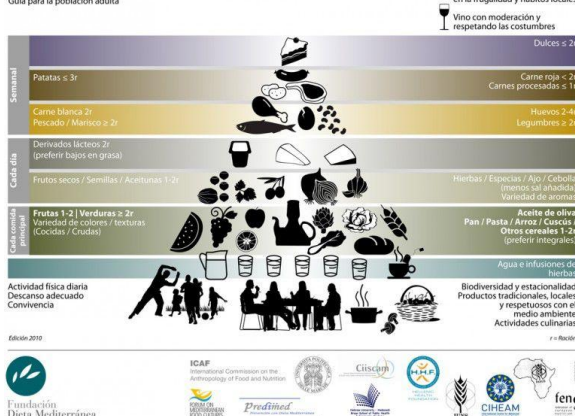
Guía para la población adulta

en la frugalidad y hábitos locales.

Vino con moderación y respetando las costumbres

Semanal

Dulces ≤ 2r

Patatas ≤ 3r

Carne roja < 2r
Carnes procesadas ≤ 1r

Carne blanca 2r
Pescado / Marisco ≥ 2r

Huevos 2-4r
Legumbres ≥ 2r

Cada día

Derivados lácteos 2r
(preferir bajos en grasa)

Frutos secos / Semillas / Aceitunas 1-2r

Hierbas / Especias / Ajo / Cebolla
(menos sal añadida)
Variedad de aromas

Cada comida principal

Frutas 1-2 | Verduras ≥ 2r
Variedad de colores / texturas
(Cocidas / Crudas)

Aceite de oliva
Pan / Pasta / Arroz / Cuscús
Otros cereales 1-2r
(preferir integrales)

Agua e infusiones de hierbas

Actividad física diaria
Descanso adecuado
Convivencia

Biodiversidad y estacionalidad
Productos tradicionales, locales y respetuosos con el medio ambiente
Actividades culinarias

Edición 2010

r = Ración

Fundación Dieta Mediterránea

ICAF
International Commission on the Anthropology of Food and Nutrition

FORUM ON MEDITERRANEAN FOOD CULTURES

Predimed

Ciiscam

HHF

CIHEAM

fen